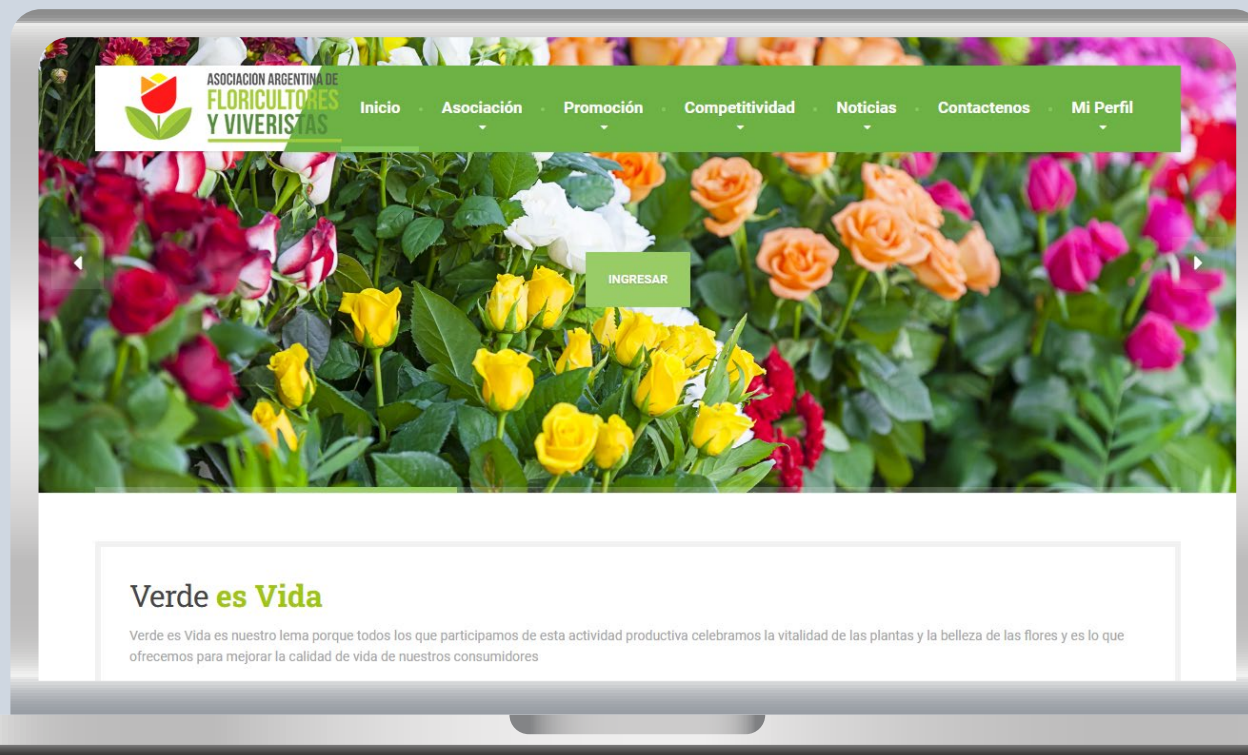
ASOCIACION ARGENTINA DE FLORICULTORES Y VIVERISTAS

Inicio Asociación Promoción Competitividad Noticias Contactenos Mi Perfil

INGRESAR

Verde es Vida

Verde es Vida es nuestro lema porque todos los que participamos de esta actividad productiva celebramos la vitalidad de las plantas y la belleza de las flores y es lo que ofrecemos para mejorar la calidad de vida de nuestros consumidores